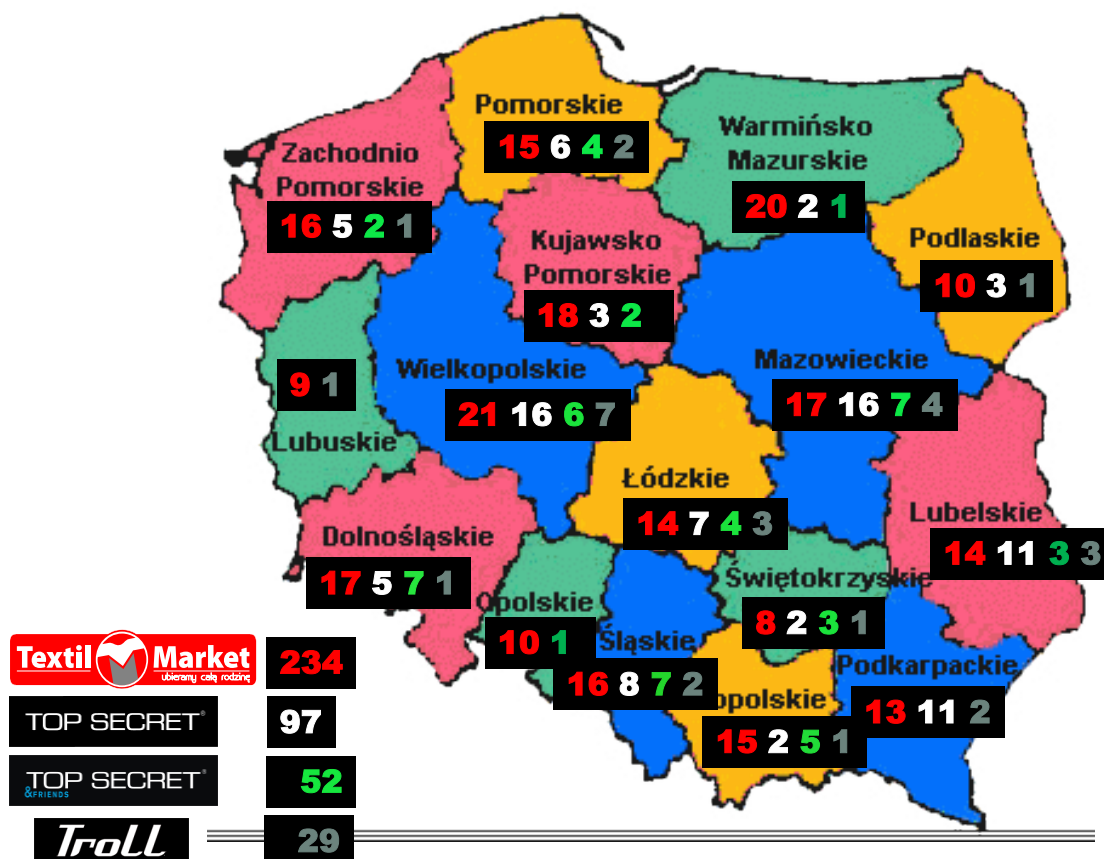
Pomorskie
15 6 4 2

Warmińsko Mazurskie
20 2 1

Zachodnio Pomorskie
16 5 2 1

Kujawsko Pomorskie
18 3 2

Podlaskie
10 3 1

9 1
Lubuskie

Wielkopolskie
21 16 6 7

Mazowieckie
17 16 7 4

Łódzkie
14 7 4 3

Lubelskie
14 11 3 3

Dolnośląskie
17 5 7 1

Świętokrzyskie
8 2 3 1

Opolskie
10 1

Śląskie
16 8 7 2

Podkarpackie
13 11 2

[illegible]opolskie
15 2 5 1

Textil Market ubieramy całą rodzinę
234

TOP SECRET
97

TOP SECRET &FRIENDS
52

TroLL
29